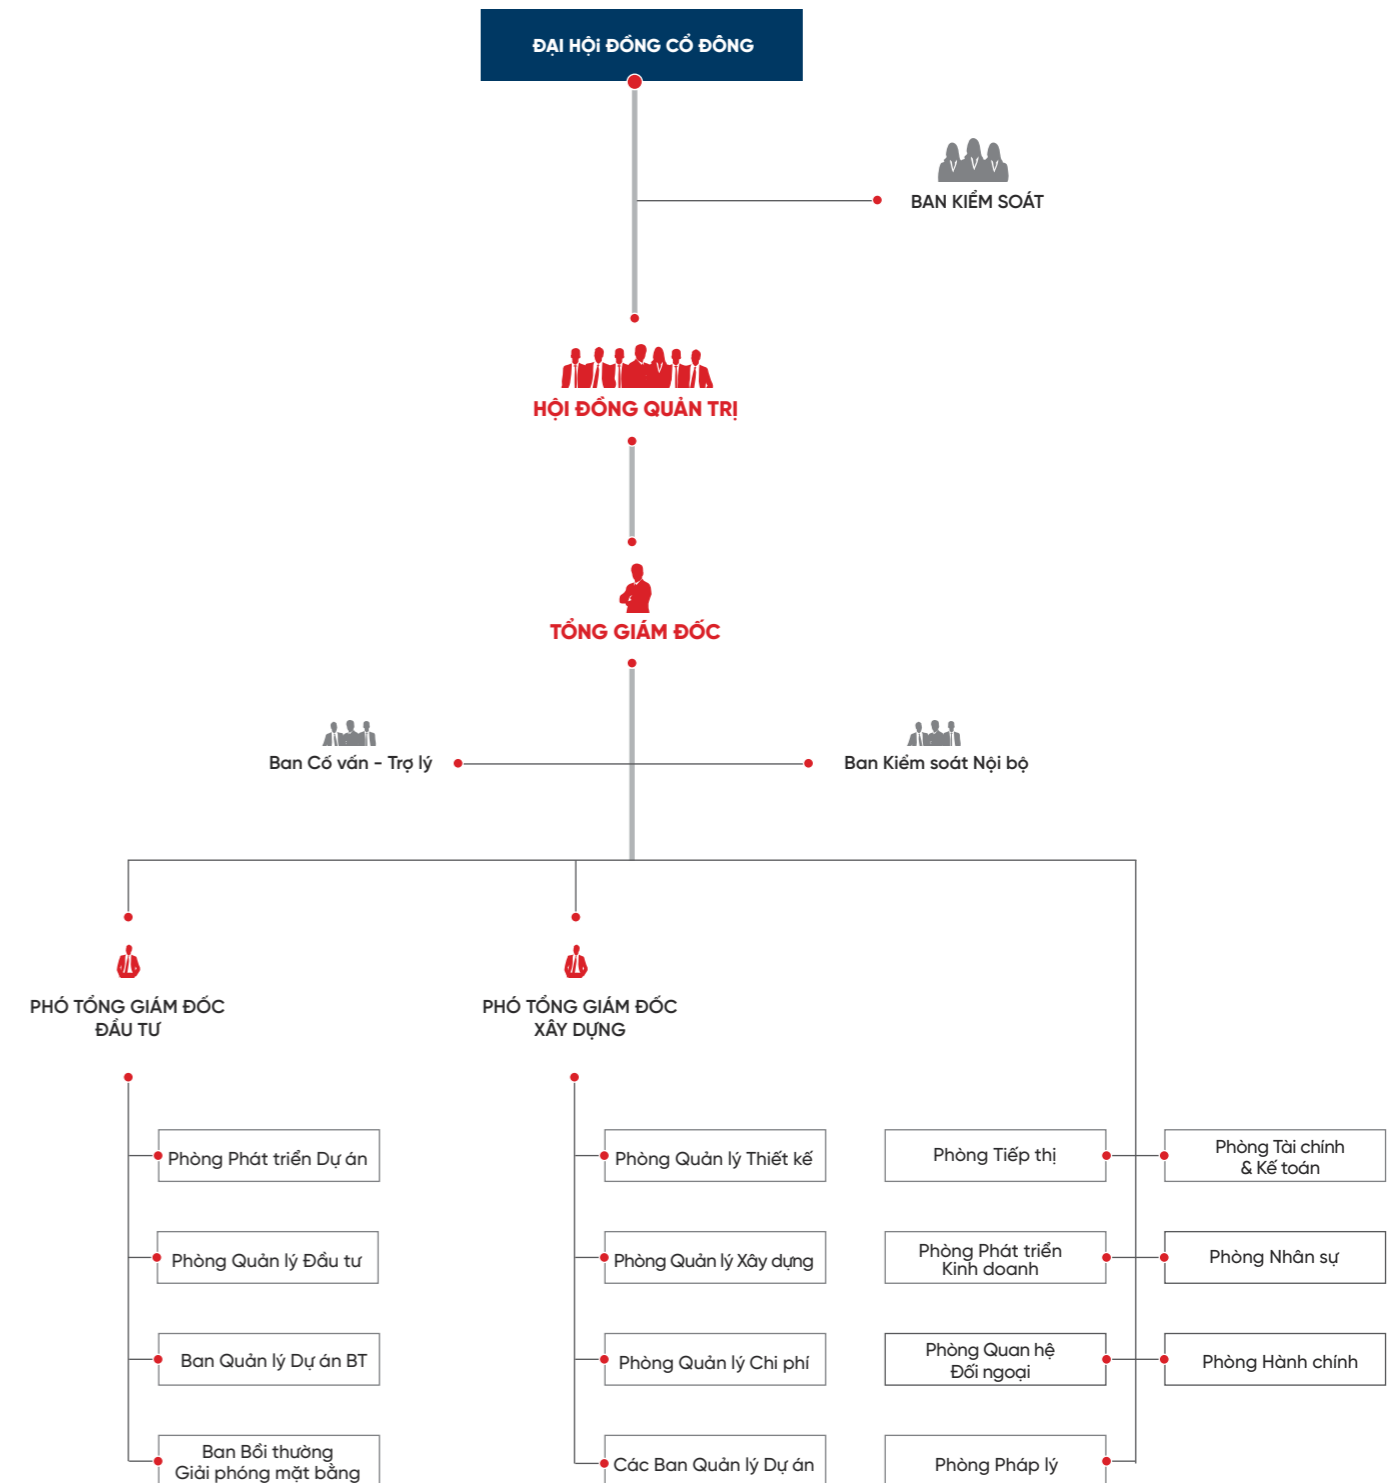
ĐẠI HỘI ĐỒNG CỔ ĐÔNG

BAN KIỂM SOÁT

HỘI ĐỒNG QUẢN TRỊ

TỔNG GIÁM ĐỐC

Ban Cố vấn - Trợ lý

Ban Kiểm soát Nội bộ

PHÓ TỔNG GIÁM ĐỐC ĐẦU TƯ

PHÓ TỔNG GIÁM ĐỐC XÂY DỰNG

Phòng Phát triển Dự án

Phòng Quản lý Đầu tư

Ban Quản lý Dự án BT

Ban Bồi thường Giải phóng mặt bằng

Phòng Quản lý Thiết kế

Phòng Quản lý Xây dựng

Phòng Quản lý Chi phí

Các Ban Quản lý Dự án

Phòng Tiếp thị

Phòng Phát triển Kinh doanh

Phòng Quan hệ Đối ngoại

Phòng Pháp lý

Phòng Tài chính & Kế toán

Phòng Nhân sự

Phòng Hành chính